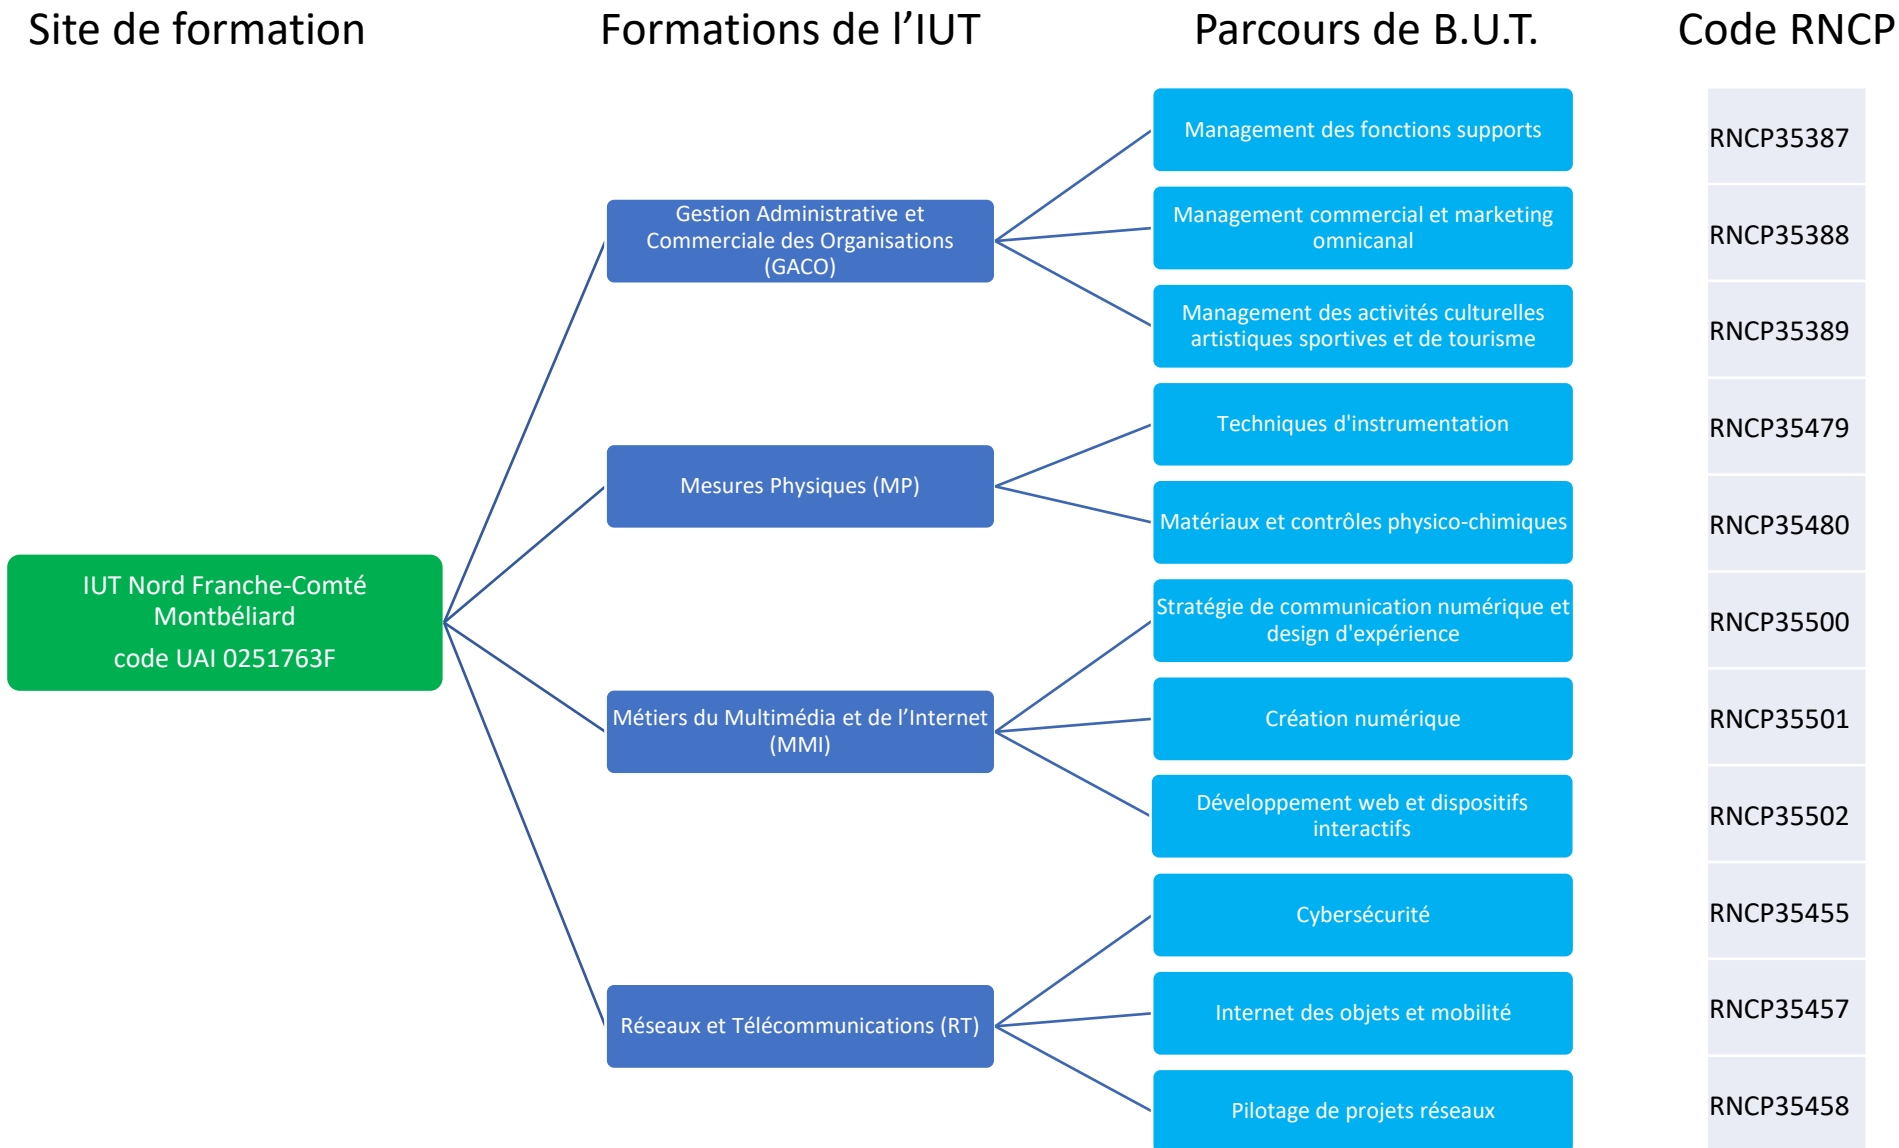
Site de formation

Formations de l’IUT

Parcours de B.U.T.

Code RNCP

IUT Nord Franche-Comté Montbéliard
code UAI 0251763F

Gestion Administrative et Commerciale des Organisations (GACO)

Management des fonctions supports

RNCP35387

Management commercial et marketing omnicanal

RNCP35388

Management des activités culturelles artistiques sportives et de tourisme

RNCP35389

Mesures Physiques (MP)

Techniques d'instrumentation

RNCP35479

Matériaux et contrôles physico-chimiques

RNCP35480

Métiers du Multimédia et de l’Internet (MMI)

Stratégie de communication numérique et design d'expérience

RNCP35500

Création numérique

RNCP35501

Développement web et dispositifs interactifs

RNCP35502

Réseaux et Télécommunications (RT)

Cybersécurité

RNCP35455

Internet des objets et mobilité

RNCP35457

Pilotage de projets réseaux

RNCP35458